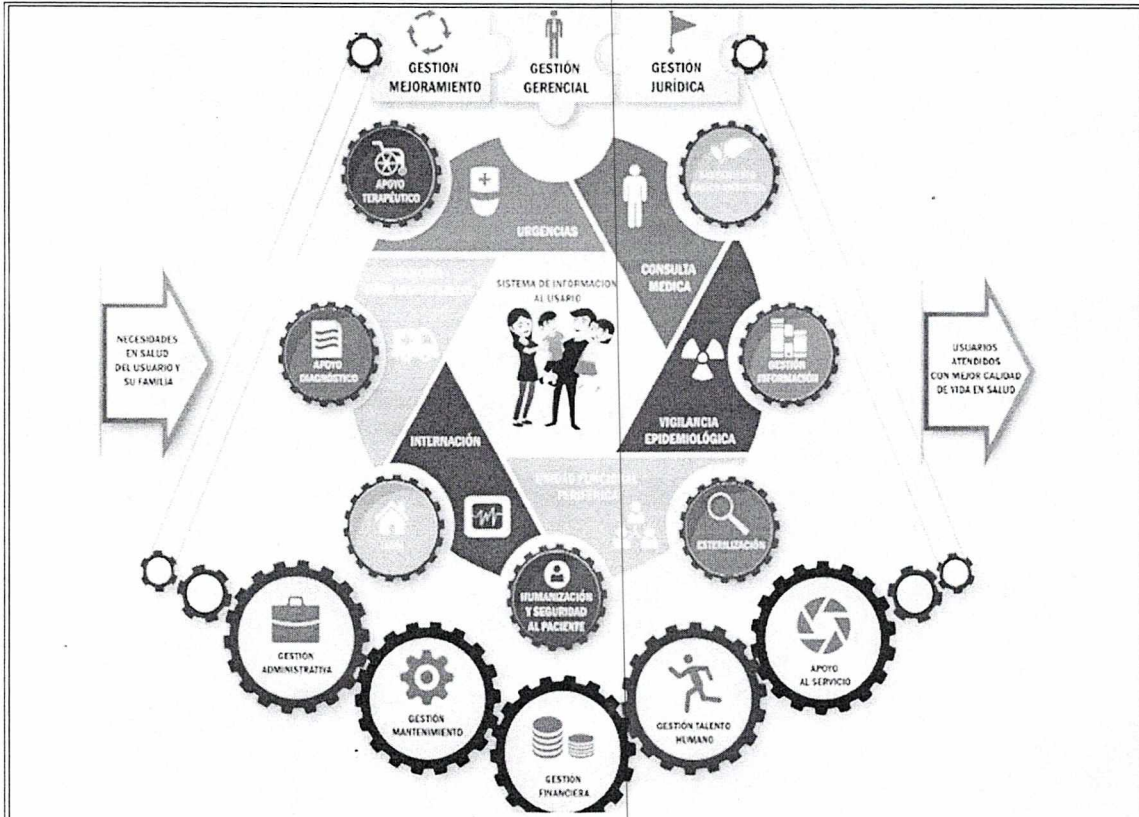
GESTION MEJORAMIENTO

GESTIÓN GERENCIAL

GESTION JURÍDICA

APOYO TERAPÉUTICO

URGENCIAS

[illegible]

CONSULTA MEDICA

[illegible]

SISTEMA DE INFORMACION AL USARIO

NECESIDADES EN SALUD DEL USUARIO Y SU FAMILIA

APOYO DIAGNÓSTICO

GESTION INFORMACIÓN

USUARIOS ATENDIDOS CON MEJOR CALIDAD DE VIDA EN SALUD

INTERNACIÓN

VIGILANCIA EPIDEMIOLÓGICA

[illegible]

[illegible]

ESTERILIZACIÓN

HUMANIZACIÓN Y SEGURIDAD AL PACIENTE

GESTION ADMINISTRATIVA

GESTIÓN MANTENIMIENTO

GESTION FINANCIERA

GESTIÓN TALENTO HUMANO

APOYO AL SERVICIO